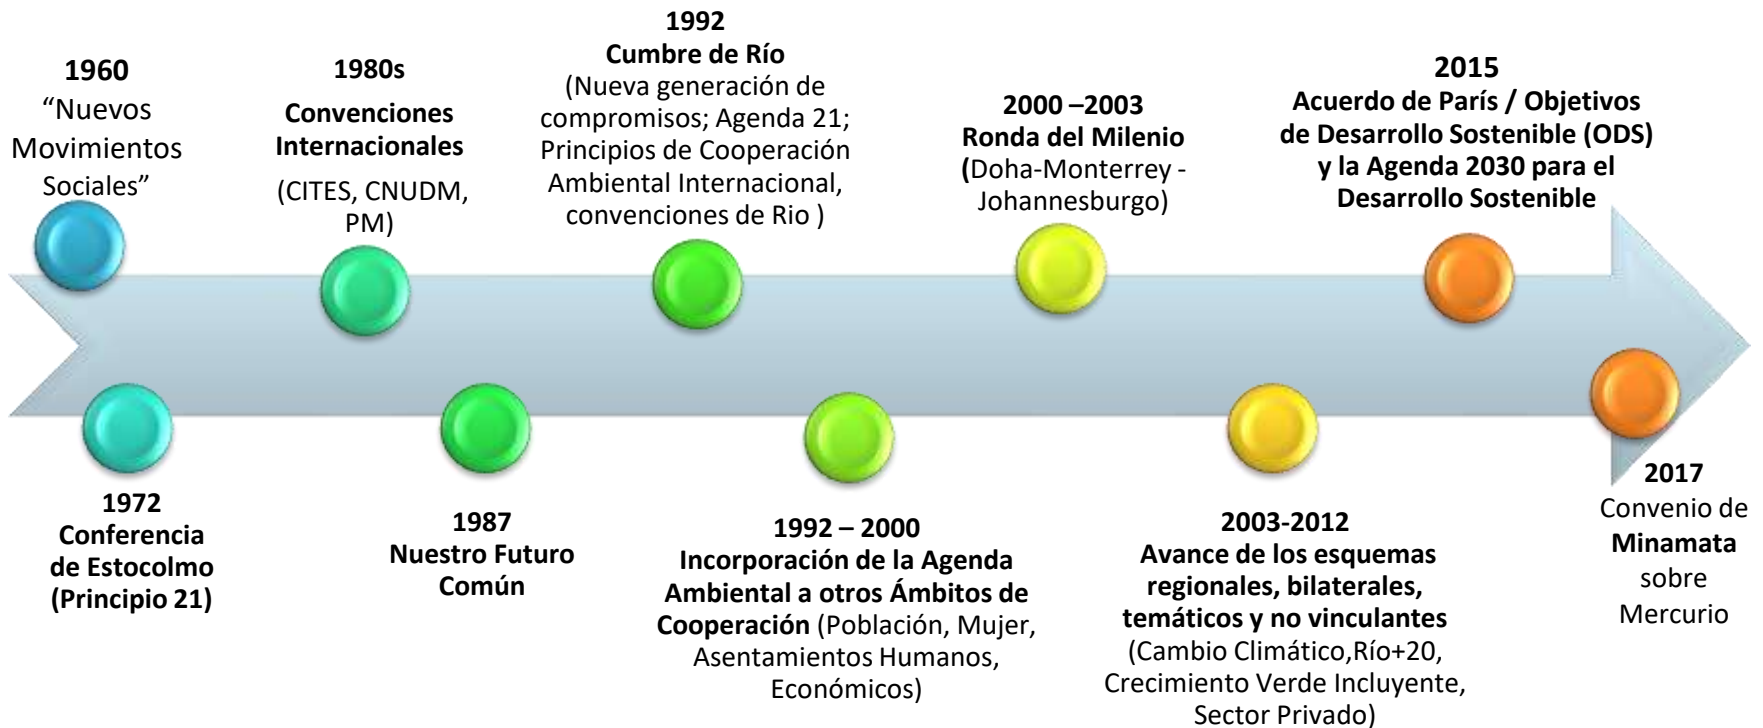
1960
“Nuevos Movimientos Sociales”

1972
Conferencia de Estocolmo (Principio 21)

1980s
Convenciones Internacionales
(CITES, CNUDM, PM)

1987
Nuestro Futuro Común

1992
Cumbre de Río
(Nueva generación de compromisos; Agenda 21; Principios de Cooperación Ambiental Internacional, convenciones de Rio )

1992 – 2000
Incorporación de la Agenda Ambiental a otros Ámbitos de Cooperación (Población, Mujer, Asentamientos Humanos, Económicos)

2000 –2003
Ronda del Milenio
(Doha-Monterrey - Johannesburgo)

2003-2012
Avance de los esquemas regionales, bilaterales, temáticos y no vinculantes
(Cambio Climático,Río+20, Crecimiento Verde Incluyente, Sector Privado)

2015
Acuerdo de París / Objetivos de Desarrollo Sostenible (ODS) y la Agenda 2030 para el Desarrollo Sostenible

2017
Convenio de Minamata sobre Mercurio